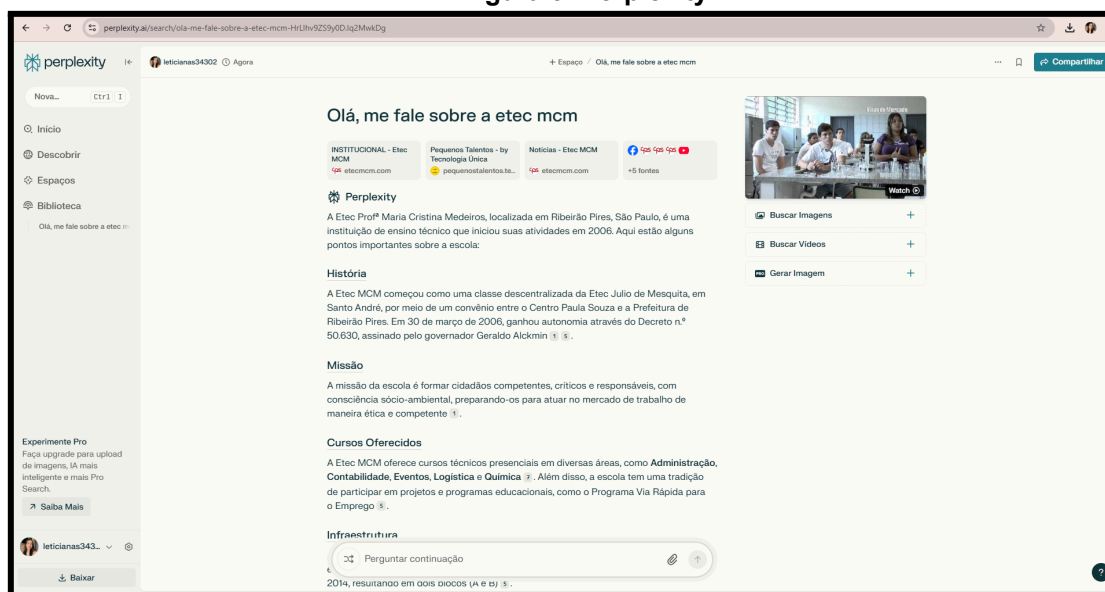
perplexity.ai/search/ola-me-fale-sobre-a-etec-mcm-HrLlhv9ZS9y0D.lq2MwkDg

perplexity

Nova... Ctrl I

Início

Descobrir

Espaços

Biblioteca

Olá, me fale sobre a etec m

Experimente Pro
Faça upgrade para upload de imagens, IA mais inteligente e mais Pro Search.

↗ Saiba Mais

leticianas343...

Baixar

leticianas34302 Agora

+ Espaço / Olá, me fale sobre a etec mcm

Compartilhar

Olá, me fale sobre a etec mcm

INSTITUCIONAL - Etec MCM
etecmcm.com

Pequenos Talentos - by Tecnologia Única
pequenostalentos.te...

Notícias - Etec MCM
etecmcm.com

+5 fontes

Perplexity

A Etec Profª Maria Cristina Medeiros, localizada em Ribeirão Pires, São Paulo, é uma instituição de ensino técnico que iniciou suas atividades em 2006. Aqui estão alguns pontos importantes sobre a escola:

História

A Etec MCM começou como uma classe descentralizada da Etec Julio de Mesquita, em Santo André, por meio de um convênio entre o Centro Paula Souza e a Prefeitura de Ribeirão Pires. Em 30 de março de 2006, ganhou autonomia através do Decreto n.º 50.630, assinado pelo governador Geraldo Alckmin 1 5.

Missão

A missão da escola é formar cidadãos competentes, críticos e responsáveis, com consciência sócio-ambiental, preparando-os para atuar no mercado de trabalho de maneira ética e competente 1.

Cursos Oferecidos

A Etec MCM oferece cursos técnicos presenciais em diversas áreas, como **Administração**, **Contabilidade**, **Eventos**, **Logística** e **Química** 7. Além disso, a escola tem uma tradição de participar em projetos e programas educacionais, como o Programa Via Rápida para o Emprego 5.

Infraestrutura

Perguntar continuação

2014, resultando em dois blocos (A e B) 5.

Watch

Buscar Imagens

Buscar Vídeos

Gerar Imagem